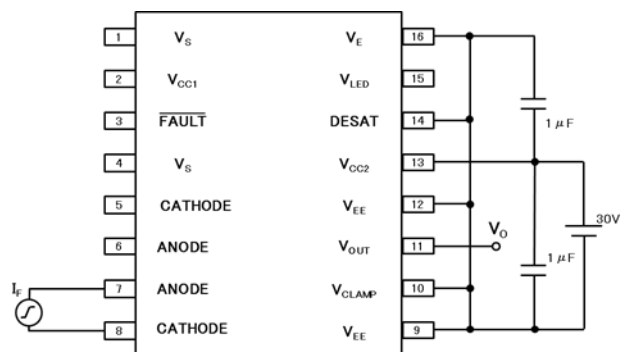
1 $V_S$
2 $V_{CC1}$
3 $\overline{FAULT}$
4 $V_S$
5 CATHODE
6 ANODE
7 ANODE
8 CATHODE
$V_E$ 16
$V_{LED}$ 15
DESAT 14
$V_{CC2}$ 13
$V_{EE}$ 12
$V_{OUT}$ 11
$V_{CLAMP}$ 10
$V_{EE}$ 9
$I_F$
$V_O$
1 μF
1 μF
30V